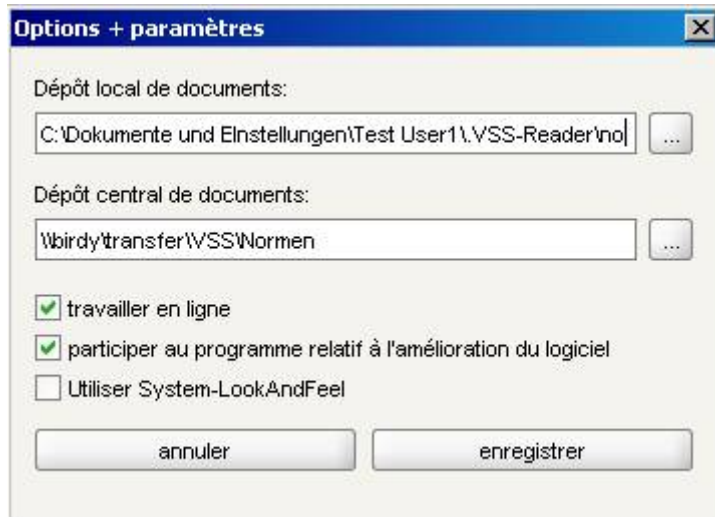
Options + paramètres

Dépôt local de documents:

C:\Dokumente und Einstellungen\Test User1\.VSS-Reader\no

...

Dépôt central de documents:

\\birdy\transfer\VSS\Normen

...

travailler en ligne

participer au programme relatif à l'amélioration du logiciel

Utiliser System-LookAndFeel

annuler

enregistrer